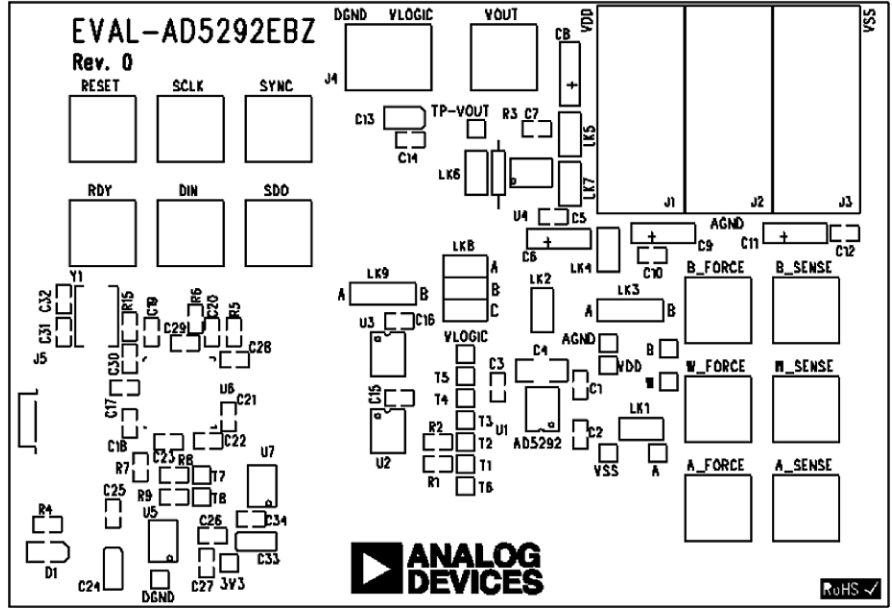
EVAL-AD5292EBZ
Rev. 0

RESET SCLK SYNC

RDY DIN SDO

DGND VLOGIC VOUT
J4
C13 TP-VOUT R3 C7
C14
LK6
C8
LK5
LK7
VDD VSS
J1 J2 J3
U4 C5
AGND
C6 C9 C11 C12
LK4 C10
LK8
A B C
LK2
LK9
A B
LK3
A B
B_FORCE B_SENSE
U3 C16
VLOGIC
AGND
C4
VDD
B
W_FORCE W_SENSE
W
T5 T4 C3 C1
C15
T3 U1
R2 T2 AD5292 C2
LK1
R1 T1 VSS A
U2 T6
A_FORCE A_SENSE

Y1
C32 C31 J5
R15 C19 R6 C29 C20 R5
C30 C28
C17 U6 C21
C18 C23 C22
R7 R8 T7 U7
R9 T8
C25
R4
U5 C26 C34
C33
D1
C24 C27 3V3
DGND

ANALOG DEVICES

RoHS ✓